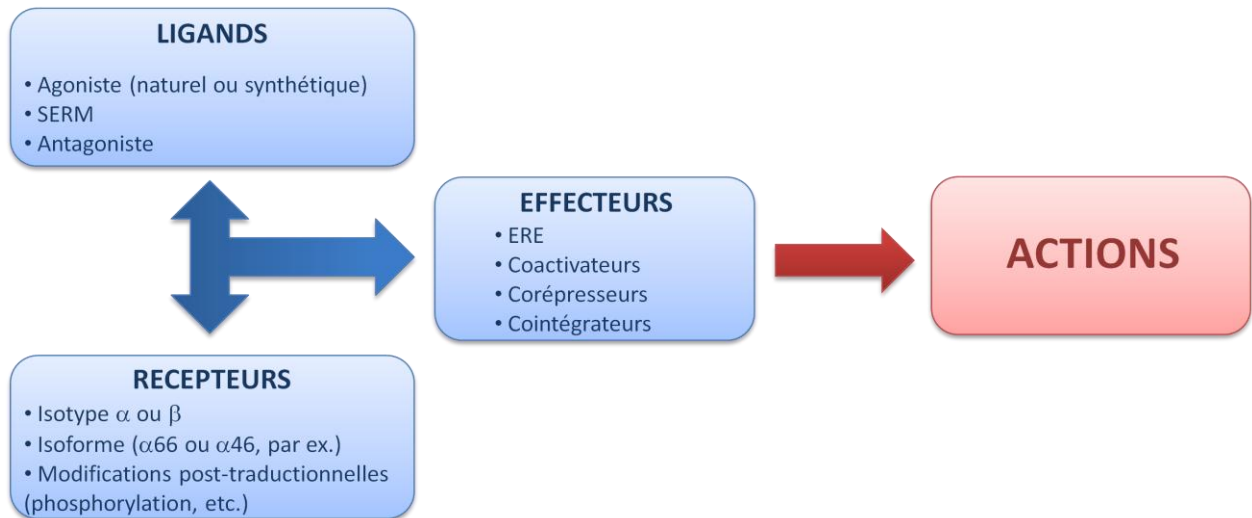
LIGANDS

• Agoniste (naturel ou synthétique)
• SERM
• Antagoniste

RECEPTEURS

• Isotype $\alpha$ ou $\beta$
• Isoforme ($\alpha$66 ou $\alpha$46, par ex.)
• Modifications post-traductionnelles (phosphorylation, etc.)

EFFECTEURS

• ERE
• Coactivateurs
• Corépresseurs
• Cointégrateurs

ACTIONS